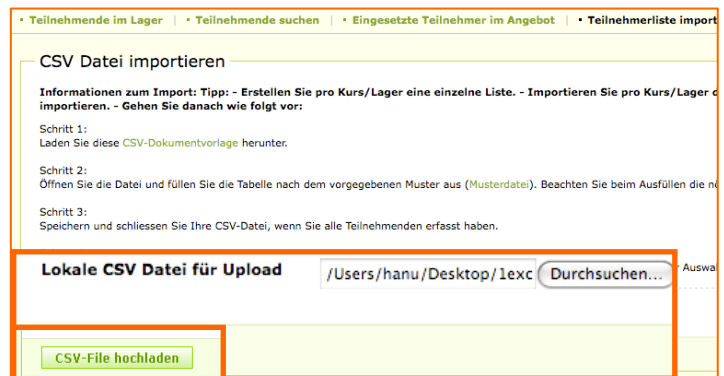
▪ Teilnehmende im Lager | ▪ Teilnehmende suchen | ▪ Eingesetzte Teilnehmer im Angebot | ▪ Teilnehmerliste import

CSV Datei importieren

Informationen zum Import: Tipp: - Erstellen Sie pro Kurs/Lager eine einzelne Liste. - Importieren Sie pro Kurs/Lager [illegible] importieren. - Gehen Sie danach wie folgt vor:

Schritt 1:
Laden Sie diese CSV-Dokumentvorlage herunter.

Schritt 2:
Öffnen Sie die Datei und füllen Sie die Tabelle nach dem vorgegebenen Muster aus (Musterdatei). Beachten Sie beim Ausfüllen die n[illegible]

Schritt 3:
Speichern und schliessen Sie Ihre CSV-Datei, wenn Sie alle Teilnehmenden erfasst haben.

Lokale CSV Datei für Upload /Users/hanu/Desktop/1exc Durchsuchen... Auswa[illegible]

CSV-File hochladen